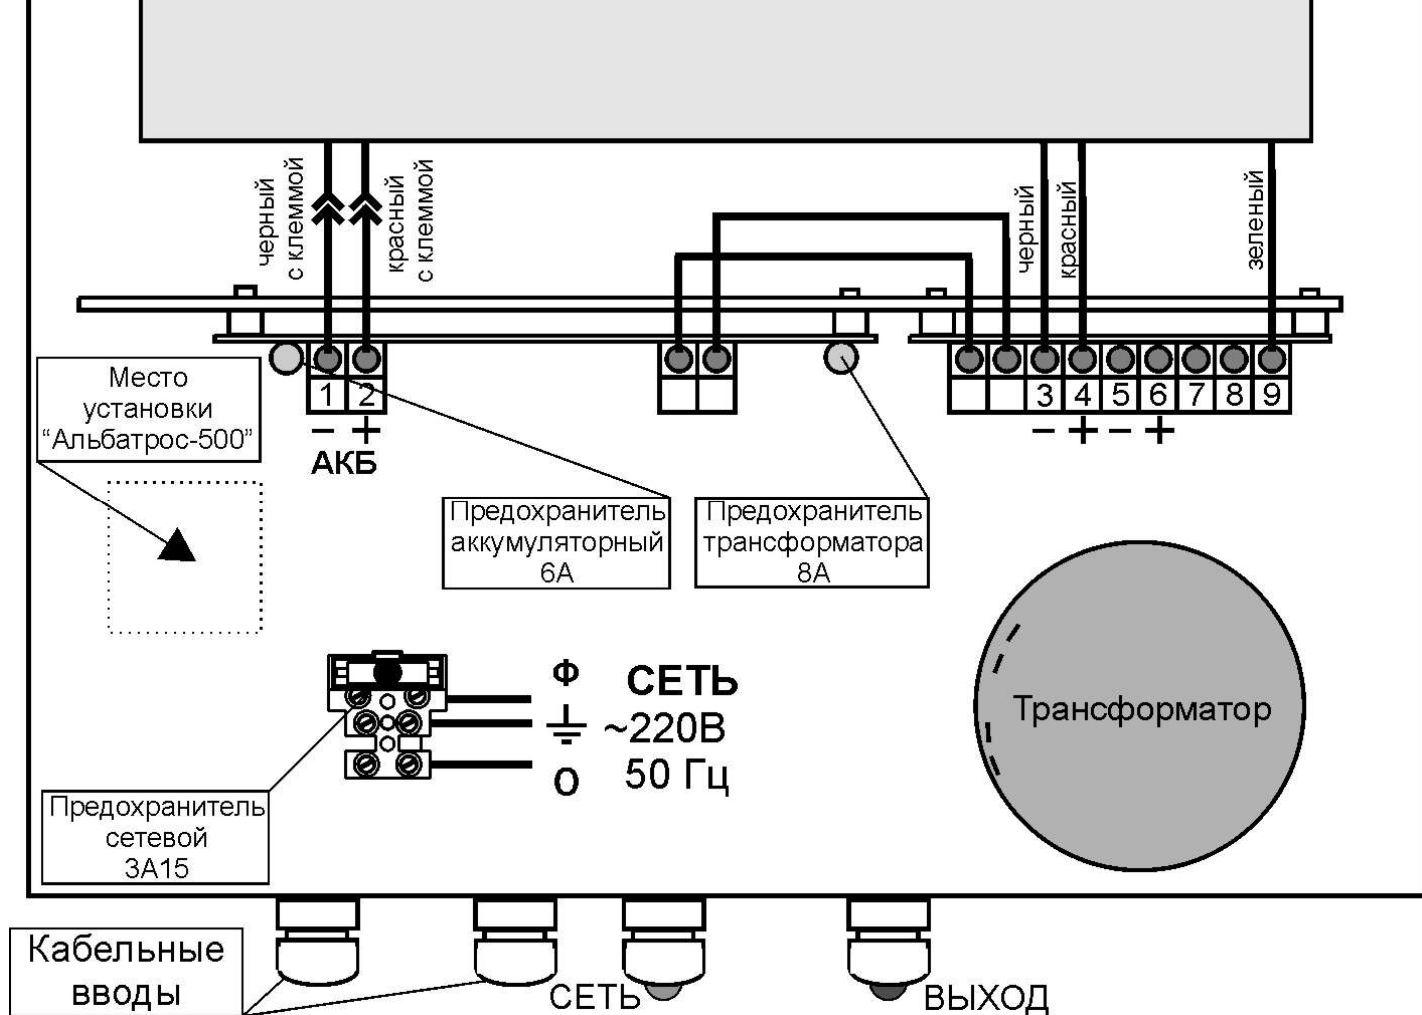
черный
с клеммой

красный
с клеммой

черный

красный

зеленый

Место
установки
"Альбатрос-500"

1 2
− +
АКБ

3 4 5 6 7 8 9
− + − +

Предохранитель
аккумуляторный
6А

Предохранитель
трансформатора
8А

Ф
о

СЕТЬ
~220В
50 Гц

Трансформатор

Предохранитель
сетевой
3А15

Кабельные
вводы

СЕТЬ

ВЫХОД